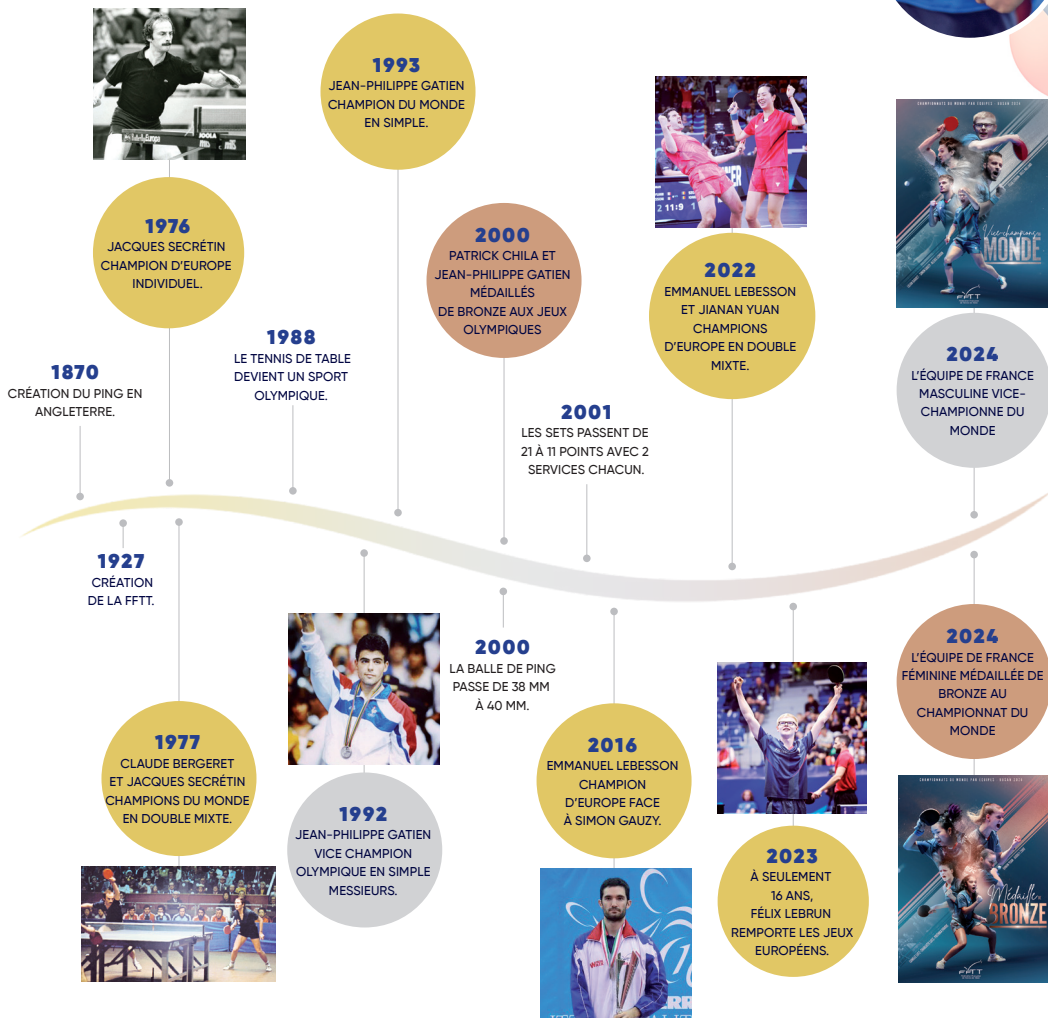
1870
CRÉATION DU PING EN ANGLETERRE.

1927
CRÉATION DE LA FFTT.

1976
JACQUES SECRÉTIN CHAMPION D'EUROPE INDIVIDUEL.

1977
CLAUDE BERGERET ET JACQUES SECRÉTIN CHAMPIONS DU MONDE EN DOUBLE MIXTE.

1988
LE TENNIS DE TABLE DEVIENT UN SPORT OLYMPIQUE.

1992
JEAN-PHILIPPE GATIEN VICE CHAMPION OLYMPIQUE EN SIMPLE MESSIEURS.

1993
JEAN-PHILIPPE GATIEN CHAMPION DU MONDE EN SIMPLE.

2000
PATRICK CHILA ET JEAN-PHILIPPE GATIEN MÉDAILLÉS DE BRONZE AUX JEUX OLYMPIQUES

2000
LA BALLE DE PING PASSE DE 38 MM À 40 MM.

2001
LES SETS PASSENT DE 21 À 11 POINTS AVEC 2 SERVICES CHACUN.

2016
EMMANUEL LEBESSON CHAMPION D'EUROPE FACE À SIMON GAUZY.

2022
EMMANUEL LEBESSON ET JIANAN YUAN CHAMPIONS D'EUROPE EN DOUBLE MIXTE.

2023
À SEULEMENT 16 ANS, FÉLIX LEBRUN REMPORTE LES JEUX EUROPÉENS.

2024
L'ÉQUIPE DE FRANCE MASCULINE VICE-CHAMPIONNE DU MONDE

2024
L'ÉQUIPE DE FRANCE FÉMININE MÉDAILLÉE DE BRONZE AU CHAMPIONNAT DU MONDE

Vice-champions du MONDE
FFTT

Médaillées de BRONZE
FFTT